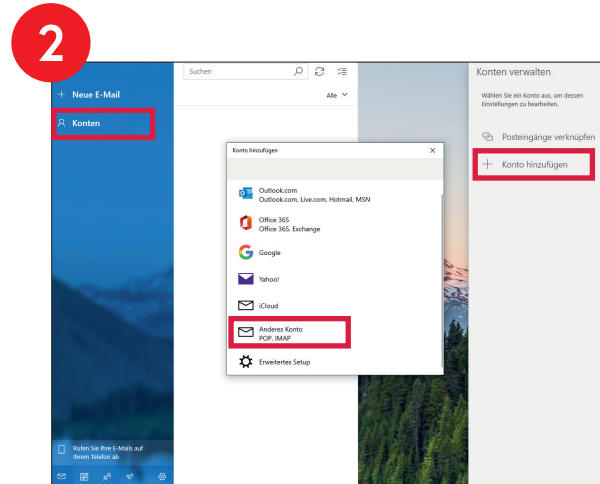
2

+ Neue E-Mail

Konten

Suchen

Alle

Konto hinzufügen

Outlook.com
Outlook.com, Live.com, Hotmail, MSN

Office 365
Office 365, Exchange

Google

Yahoo!

iCloud

Anderes Konto
POP, IMAP

Erweitertes Setup

Konten verwalten

Wählen Sie ein Konto aus, um dessen Einstellungen zu bearbeiten.

Posteingänge verknüpfen

+ Konto hinzufügen

Rufen Sie Ihre E-Mails auf Ihrem Telefon ab